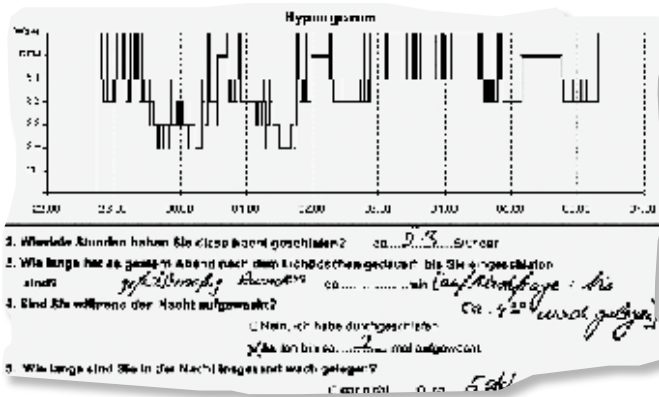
Hypnogramm

Wach
REM
S1
S2
S3
S4

22.00
23.00
00.00
01.00
02.00
03.00
04.00
05.00
06.00
07.00

2. Wieviele Stunden haben Sie diese Nacht geschlafen? ca. 9,3 Stunden

3. Wie lange hat es gestern Abend nach dem Lichtlöschen gedauert, bis Sie eingeschlafen sind? gefühlsmäßig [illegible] ca. ......... min (auf Nachfrage: bis ca. 4⁰⁰ wach gelegen)

4. Sind Sie während der Nacht aufgewacht?
☐ Nein, ich habe durchgeschlafen
☒ Ja, ich bin ca. ...2... mal aufgewacht

5. Wie lange sind Sie in der Nacht insgesamt wach gelegen?
☐ gar nicht ... ca. 5 Std